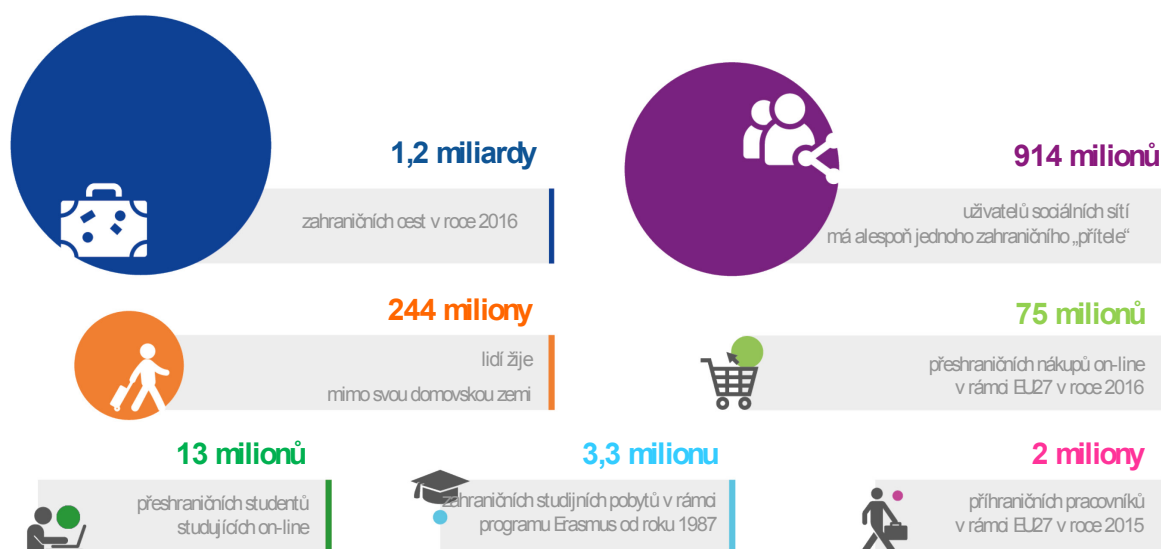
1,2 miliardy

zahraničních cest v roce 2016

914 milionů

uživatelů sociálních sítí má alespoň jednoho zahraničního „přítele“

244 miliony

lidí žije mimo svou domovskou zemi

75 milionů

přeshraničních nákupů on-line v rámci EU27 v roce 2016

13 milionů

přeshraničních studentů studujících on-line

3,3 milionu

zahraničních studijních pobytů v rámci programu Erasmus od roku 1987

2 miliony

příhraničních pracovníků v rámci EU27 v roce 2015